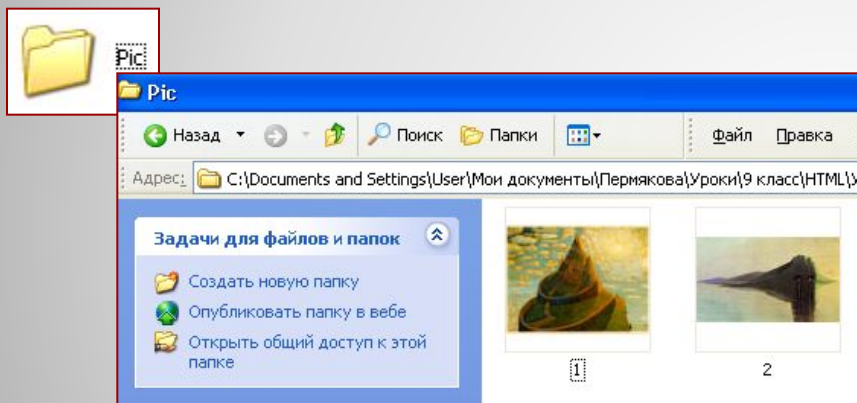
Pic

Pic

Назад

Поиск

Папки

Файл

Правка

Адрес:

C:\Documents and Settings\User\Мои документы\Пермякова\Уроки\9 класс\HTML\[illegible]

Задачи для файлов и папок

Создать новую папку

Опубликовать папку в вебе

Открыть общий доступ к этой папке

1

2